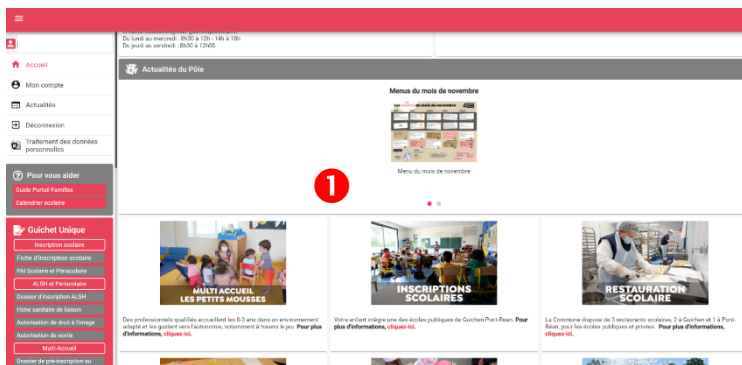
Du lundi au mercredi : 8h30 à 12h - 14h à 18h
Du jeudi au vendredi : 8h30 à 12h00

Accueil
Mon compte
Actualités
Déconnexion
Traitement des données personnelles

Pour vous aider
Guide Portail Familles
Calendrier scolaire

Guichet Unique
Inscription scolaire
Fiche d'inscription scolaire
PAI Scolaire et Périscolaire
ALSH et Périscolaire
Dossier d'inscription ALSH
Fiche sanitaire de liaison
Autorisation de droit à l'image
Autorisation de sortie
Multi-Accueil
Dossier de pré-inscription au

Actualités du Pôle

Menus du mois de novembre

Menu du mois de novembre

1

MULTI ACCUEIL LES PETITS MOUSSES

Des professionnels qualifiés accueillent les 0-3 ans dans un environnement adapté et les guident vers l'autonomie, notamment à travers le jeu. Pour plus d'informations, cliquez-ici.

INSCRIPTIONS SCOLAIRES

Votre enfant intègre une des écoles publiques de Guichen Pont-Réan. Pour plus d'informations, cliquez-ici.

RESTAURATION SCOLAIRE

La Commune dispose de 3 restaurants scolaires, 2 à Guichen et 1 à Pont-Réan, pour les écoles publiques et privées. Pour plus d'informations, cliquez-ici.